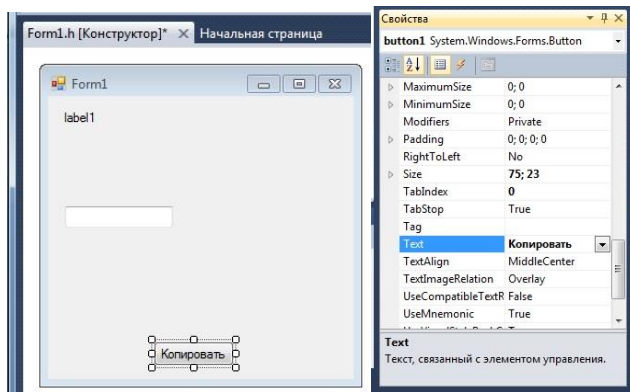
Form1.h [Конструктор]* × Начальная страница

Form1

label1

Копировать

Свойства

button1 System.Windows.Forms.Button

| | |
|---|---|
| MaximumSize | 0; 0 |
| MinimumSize | 0; 0 |
| Modifiers | Private |
| Padding | 0; 0; 0; 0 |
| RightToLeft | No |
| Size | 75; 23 |
| TabIndex | 0 |
| TabStop | True |
| Tag | |
| Text | Копировать |
| TextAlign | MiddleCenter |
| TextImageRelation | Overlay |
| UseCompatibleTextR | False |
| UseMnemonic | True |

Text
Текст, связанный с элементом управления.